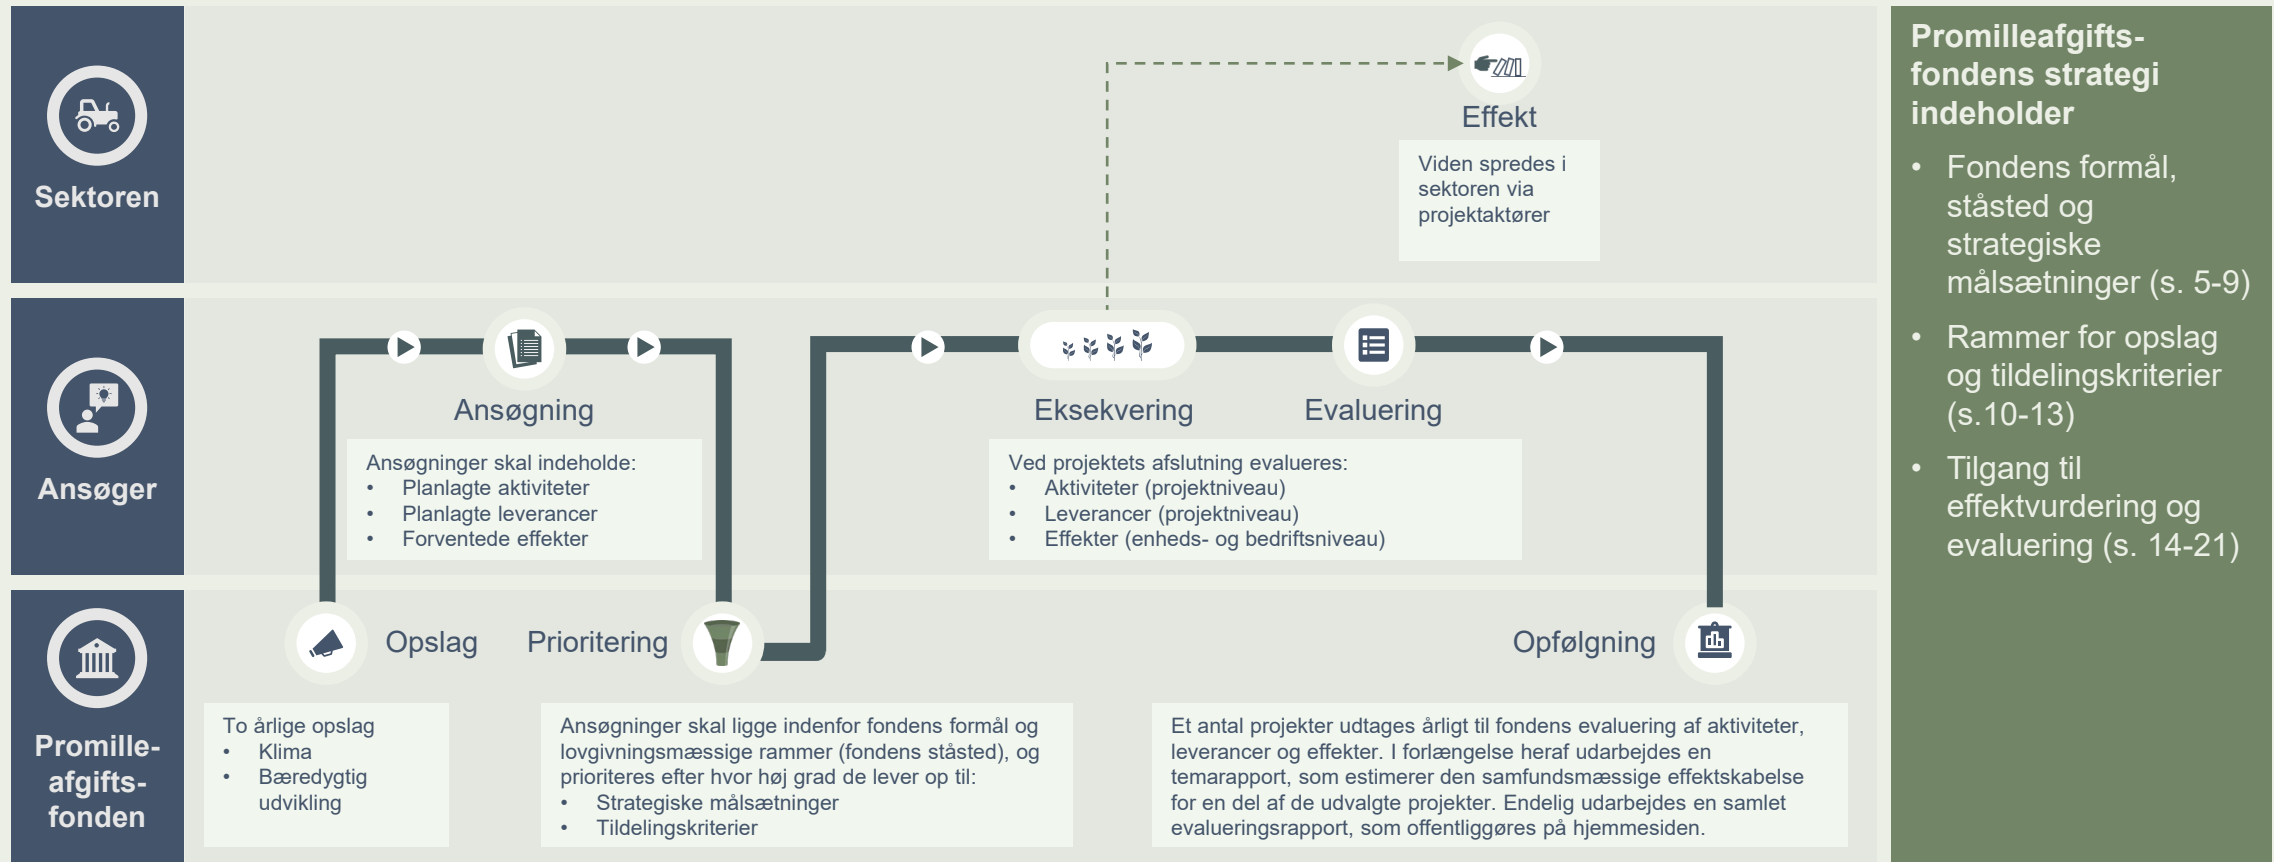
Sektoren

Effekt

Viden spredes i sektoren via projektaktører

Ansøger

Ansøgning

Ansøgninger skal indeholde:
• Planlagte aktiviteter
• Planlagte leverancer
• Forventede effekter

Eksekvering

Evaluering

Ved projektets afslutning evalueres:
• Aktiviteter (projektniveau)
• Leverancer (projektniveau)
• Effekter (enheds- og bedriftsniveau)

Promille-afgifts-fonden

Opslag

Prioritering

Opfølgning

To årlige opslag
• Klima
• Bæredygtig udvikling

Ansøgninger skal ligge indenfor fondens formål og lovgivningsmæssige rammer (fondens ståsted), og prioriteres efter hvor høj grad de lever op til:
• Strategiske målsætninger
• Tildelingskriterier

Et antal projekter udtages årligt til fondens evaluering af aktiviteter, leverancer og effekter. I forlængelse heraf udarbejdes en temarapport, som estimerer den samfundsmæssige effektskabelse for en del af de udvalgte projekter. Endelig udarbejdes en samlet evalueringsrapport, som offentliggøres på hjemmesiden.

Promilleafgifts-fondens strategi indeholder

• Fondens formål, ståsted og strategiske målsætninger (s. 5-9)
• Rammer for opslag og tildelingskriterier (s.10-13)
• Tilgang til effektvurdering og evaluering (s. 14-21)